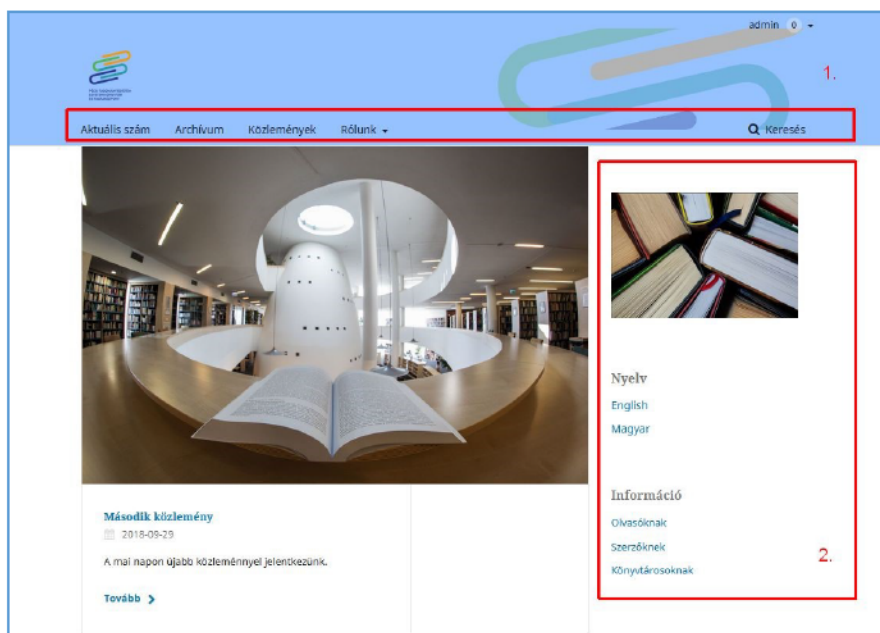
admin 0

1.

Aktuális szám Archívum Közlemények Rólunk

Keresés

Második közlemény

2018-09-29

A mai napon újabb közleménnyel jelentkezünk.

Tovább

Nyelv

English

Magyar

Információ

Olvasóknak

Szerzőknek

Könyvtárosoknak

2.